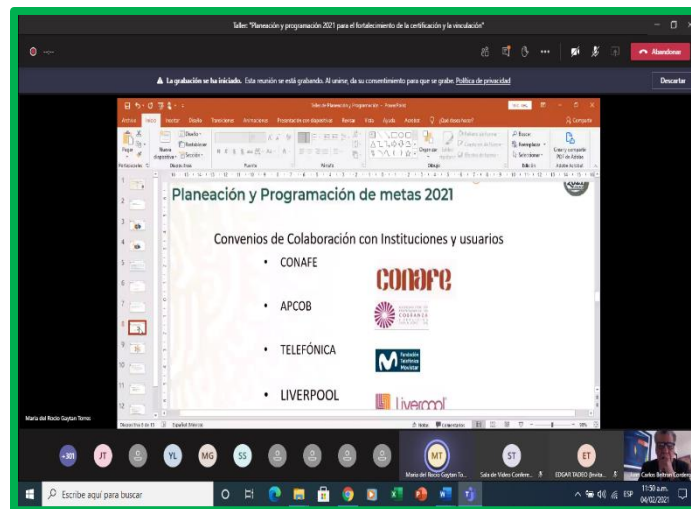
Taller: "Planeación y programación 2021 para el fortalecimiento de la certificación y la vinculación"

Abandonar

La grabación se ha iniciado. Esta reunión se está grabando. Al unirse, da su consentimiento para que se grabe. Política de privacidad

Descartar

Taller de Planeación y Programación - PowerPoint

Archivo Inicio Insertar Diseño Transiciones Animaciones Presentación con diapositivas Revisar Vista Ayuda Acrobat ¿Qué desea hacer? Compartir

Pegar Nueva diapositiva Portapapeles Diapositivas Fuente Párrafo Dibujo Edición Crear y compartir PDF de Adobe

Planeación y Programación de metas 2021

Convenios de Colaboración con Instituciones y usuarios

• CONAFE

• APCOB

• TELEFÓNICA

• LIVERPOOL

CONAFE

Fundación Telefónica Movistar

Liverpool

Diapositiva 8 de 35 Español (México) Notas Comentarios

Maria del Rocio Gaytan Torres

+301 JT YL MG SS MT ST ET

Maria del Rocio Gaytan To...

Sala de Video Confere...

EDGAR TADEO (Invita...

Juan Carlos Beltran Cordero

Escribe aquí para buscar

ESP 11:50 a.m. 04/02/2021